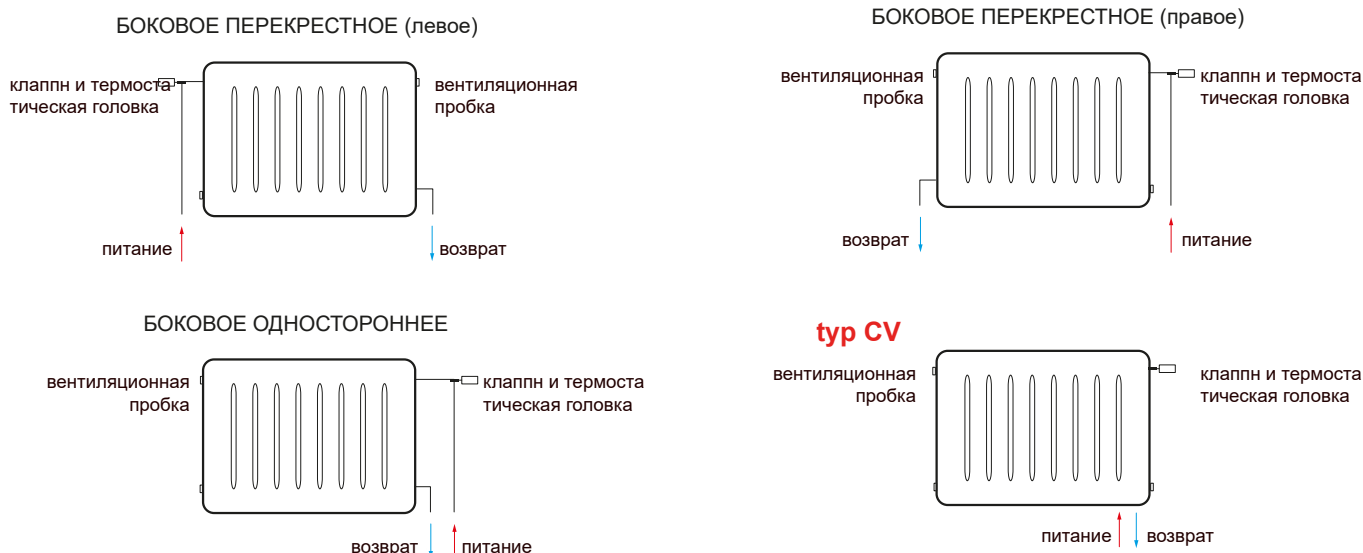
БОКОВОЕ ПЕРЕКРЕСТНОЕ (левое)

клаппн и термостатическая головка

вентиляционная пробка

питание

возврат

БОКОВОЕ ПЕРЕКРЕСТНОЕ (правое)

вентиляционная пробка

клаппн и термостатическая головка

возврат

питание

БОКОВОЕ ОДНОСТОРОННЕЕ

вентиляционная пробка

клаппн и термостатическая головка

возврат

питание

typ CV

вентиляционная пробка

клаппн и термостатическая головка

питание

возврат